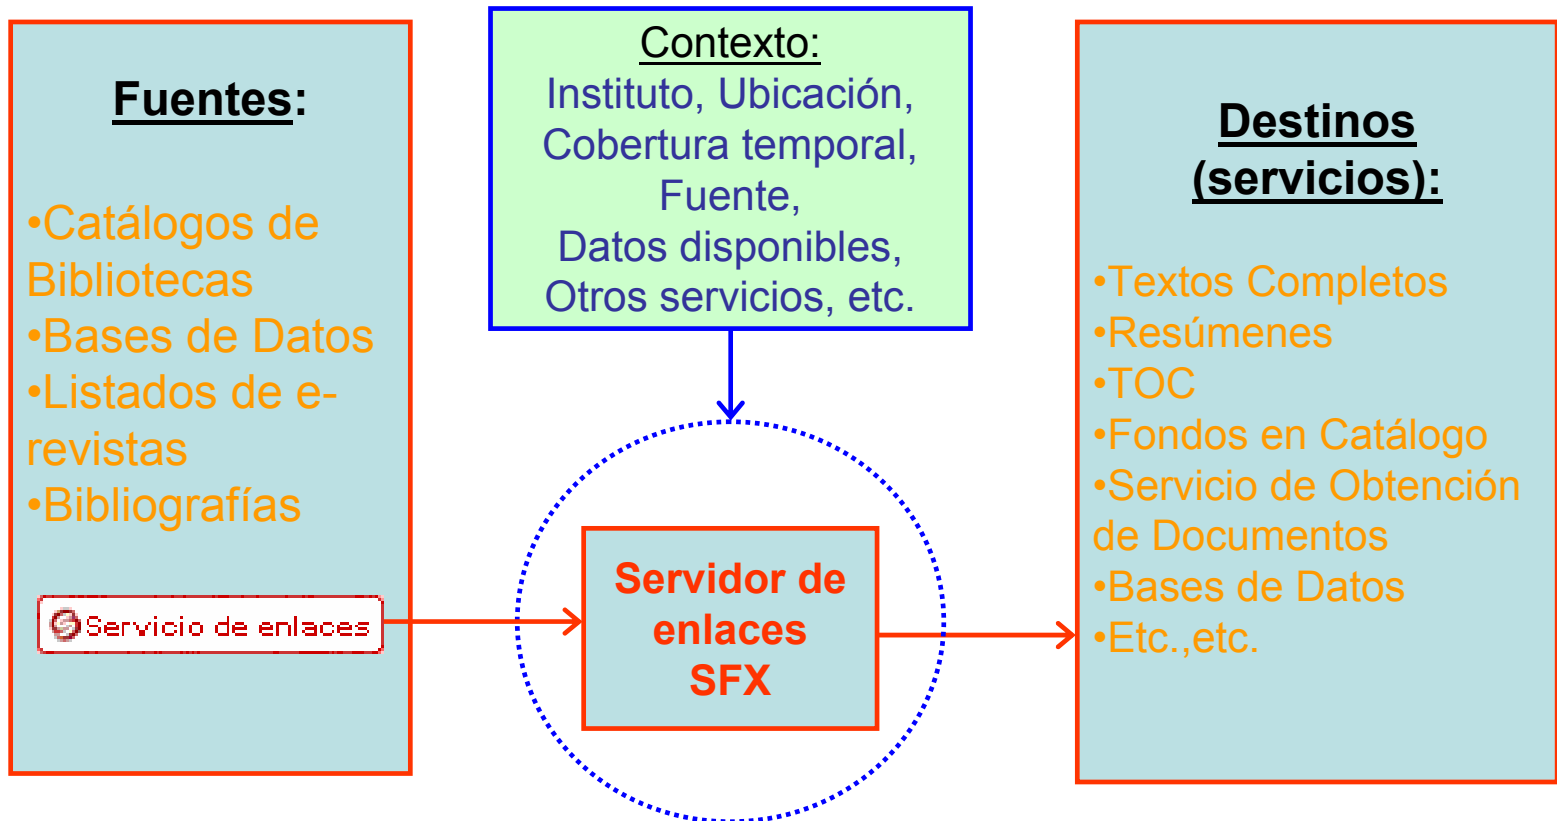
Fuentes:

•Catálogos de Bibliotecas
•Bases de Datos
•Listados de e-revistas
•Bibliografías

Servicio de enlaces

Contexto:
Instituto, Ubicación, Cobertura temporal, Fuente, Datos disponibles, Otros servicios, etc.

Servidor de enlaces SFX

Destinos (servicios):

•Textos Completos
•Resúmenes
•TOC
•Fondos en Catálogo
•Servicio de Obtención de Documentos
•Bases de Datos
•Etc.,etc.